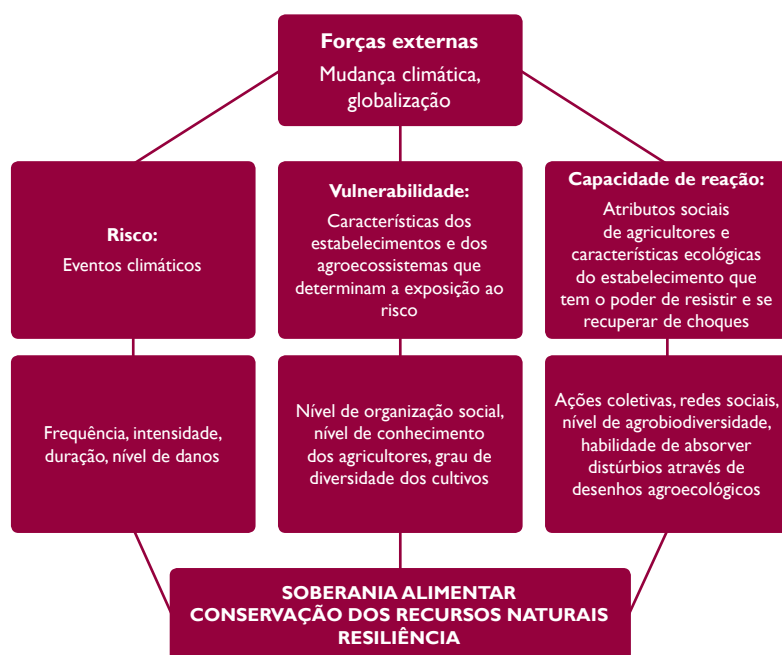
**Forças externas**
Mudança climática, globalização

**Risco:**
Eventos climáticos

**Vulnerabilidade:**
Características dos estabelecimentos e dos agroecossistemas que determinam a exposição ao risco

**Capacidade de reação:**
Atributos sociais de agricultores e características ecológicas do estabelecimento que tem o poder de resistir e se recuperar de choques

Frequência, intensidade, duração, nível de danos

Nível de organização social, nível de conhecimento dos agricultores, grau de diversidade dos cultivos

Ações coletivas, redes sociais, nível de agrobiodiversidade, habilidade de absorver distúrbios através de desenhos agroecológicos

SOBERANIA ALIMENTAR
CONSERVAÇÃO DOS RECURSOS NATURAIS
RESILIÊNCIA